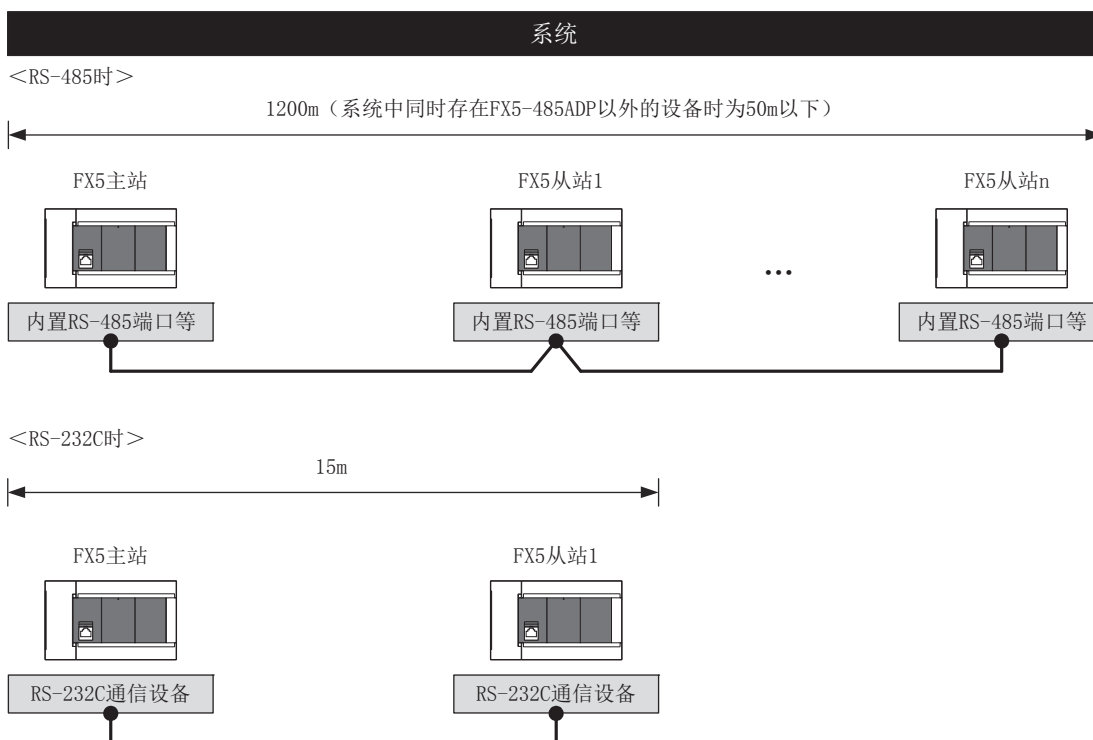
系统

<RS-485时>

1200m（系统中同时存在FX5-485ADP以外的设备时为50m以下）

FX5主站

FX5从站1

FX5从站n

•••

内置RS-485端口等

内置RS-485端口等

内置RS-485端口等

<RS-232C时>

15m

FX5主站

FX5从站1

RS-232C通信设备

RS-232C通信设备